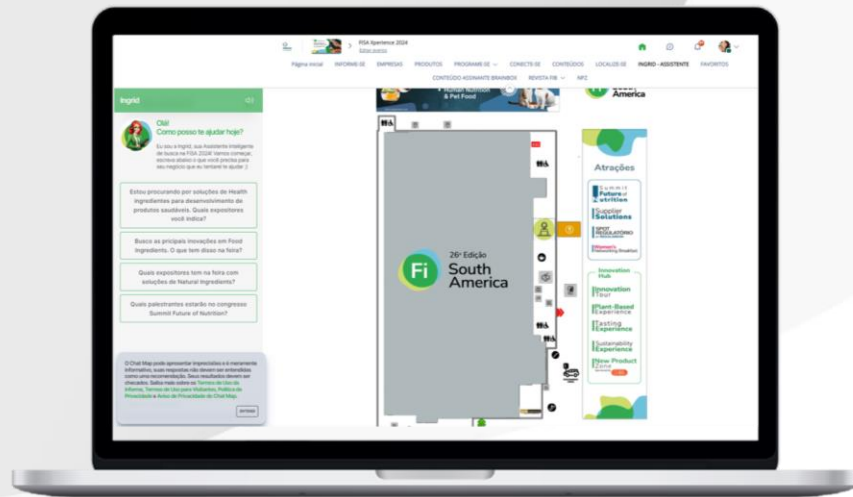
FISA Xperience 2024
Editar evento

Página Inicial INFORME-SE EMPRESAS PRODUTOS PROGRAME-SE CONECTE-SE CONTEÚDOS LOCALIZE-SE INGRID - ASSISTENTE FAVORITOS
CONTEÚDO ASSINANTE BRAINBOX REVISTA FIB NPS

Ingrid

Olá!
Como posso te ajudar hoje?

Eu sou a Ingrid, sua Assistente Inteligente de busca na FISA 2024! Vamos começar, escreva abaixo o que você precisa para seu negócio que eu tentarei te ajudar :)

Estou procurando por soluções de Health ingredients para desenvolvimento de produtos saudáveis. Quais expositores você indica?

Busco as pricipais inovações em Food ingredients. O que tem disso na feira?

Quais expositores tem na feira com soluções de Natural Ingredients?

Quais palestrantes estarão no congresso Summit Future of Nutrition?

O Chat Map pode apresentar imprecisões e é meramente informativo, suas respostas não devem ser entendidas como uma recomendação. Seus resultados devem ser checados. Saiba mais sobre os Termos de Uso da Informa, Termos de Uso para Visitantes, Política de Privacidade e Aviso de Privacidade do Chat Map.

ENTENDI

Animal Nutrition & Pet Food

South America

Fi 26ª Edição
South America

Atrações
Summit Future of Nutrition
Supplier Solutions
SPOT REGULATÓRIO
Women's Networking Breakfast
Innovation Hub
Innovation Tour
Plant-Based Experience
Tasting Experience
Sustainability Experience
New Product Zone